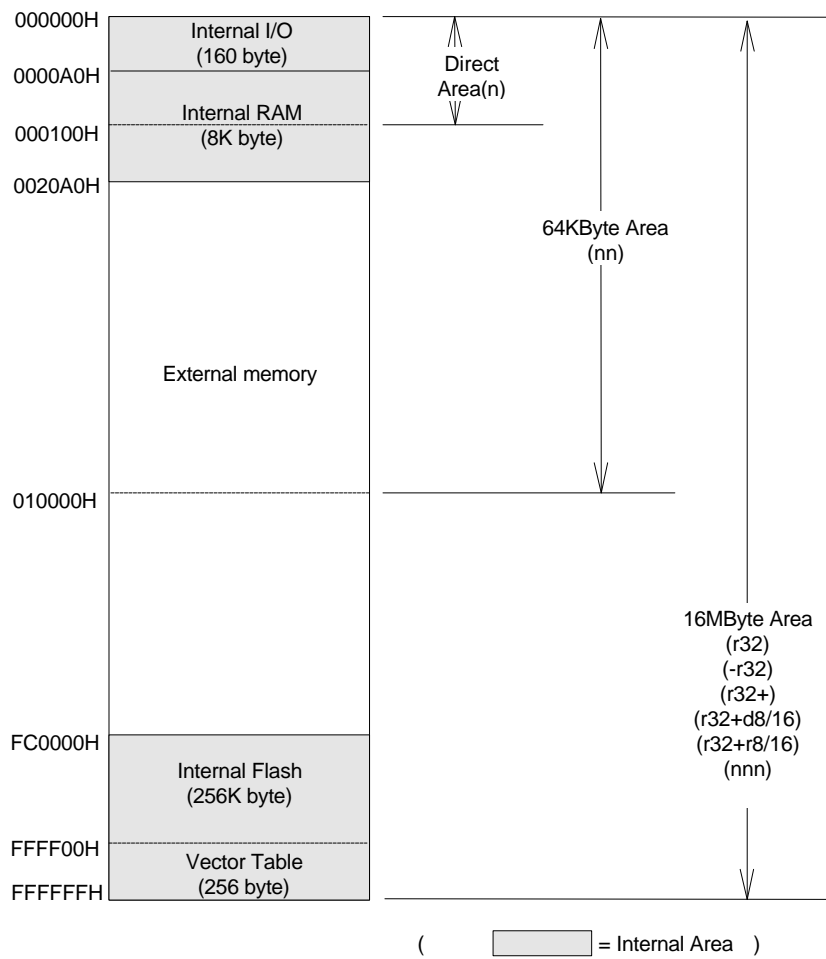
000000H
0000A0H
000100H
0020A0H
010000H
FC0000H
FFFF00H
FFFFFFH

Internal I/O
(160 byte)

Internal RAM
(8K byte)

External memory

Internal Flash
(256K byte)

Vector Table
(256 byte)

Direct
Area(n)

64KByte Area
(nn)

16MByte Area
(r32)
(-r32)
(r32+)
(r32+d8/16)
(r32+r8/16)
(nnn)

( = Internal Area )